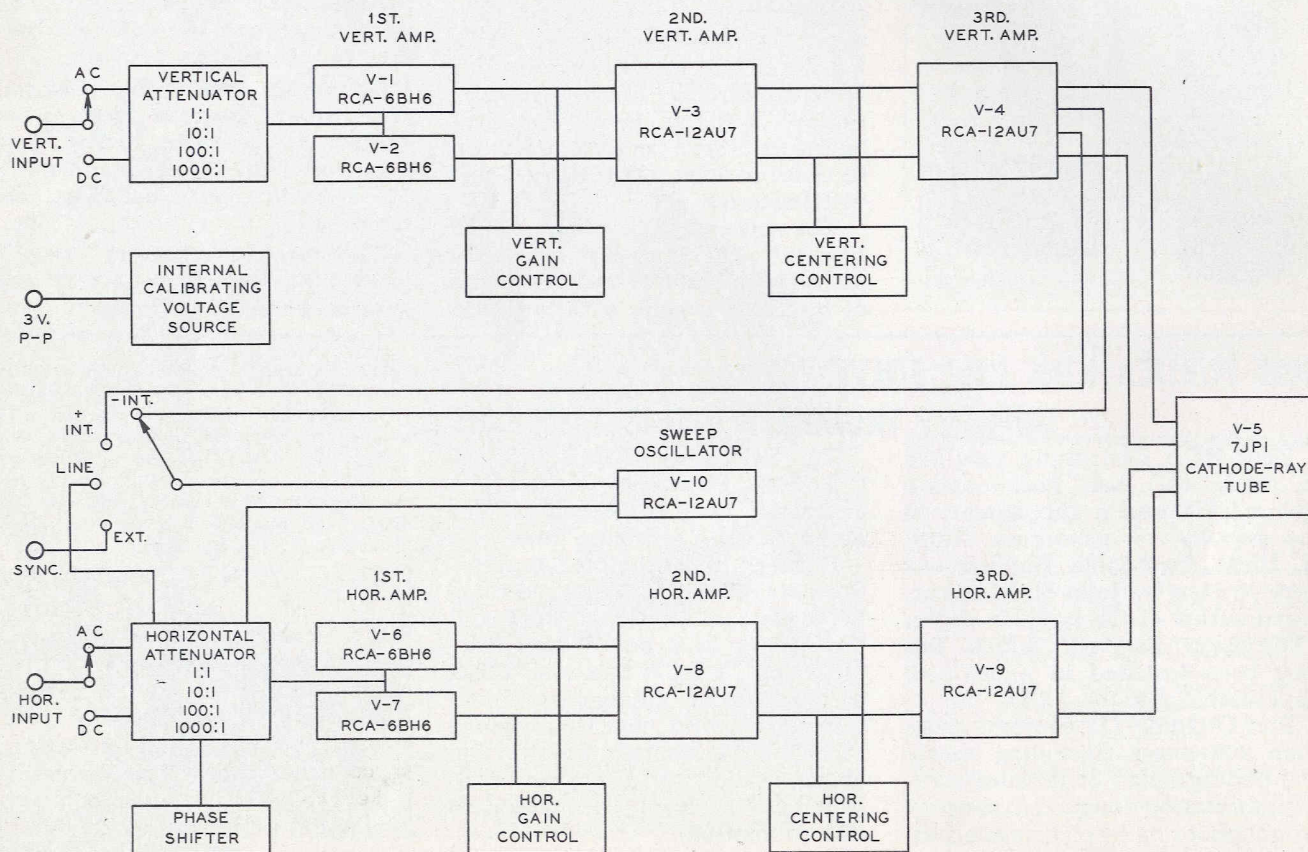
1ST.
VERT. AMP.

2ND.
VERT. AMP.

3RD.
VERT. AMP.

AC

VERTICAL
ATTENUATOR
1:1
10:1
100:1
1000:1

V-1
RCA-6BH6

V-2
RCA-6BH6

V-3
RCA-12AU7

V-4
RCA-12AU7

VERT.
INPUT

DC

VERT.
GAIN
CONTROL

VERT.
CENTERING
CONTROL

INTERNAL
CALIBRATING
VOLTAGE
SOURCE

3 V.
P-P

-INT.

+
INT.

SWEEP
OSCILLATOR

V-5
7JP1
CATHODE-RAY
TUBE

LINE

V-10
RCA-12AU7

EXT.

SYNC.

1ST.
HOR. AMP.

2ND.
HOR. AMP.

3RD.
HOR. AMP.

AC

HORIZONTAL
ATTENUATOR
1:1
10:1
100:1
1000:1

V-6
RCA-6BH6

V-7
RCA-6BH6

V-8
RCA-12AU7

V-9
RCA-12AU7

HOR.
INPUT

DC

HOR.
GAIN
CONTROL

HOR.
CENTERING
CONTROL

PHASE
SHIFTER